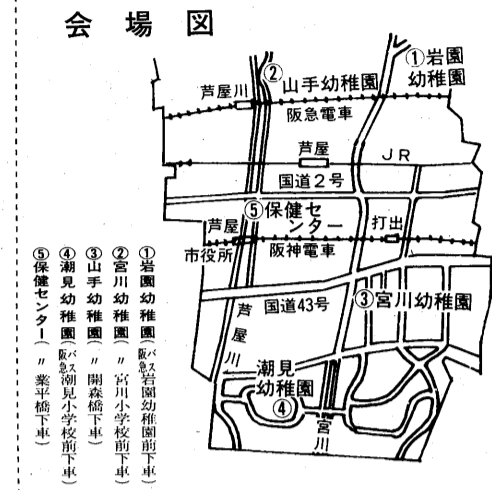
会　場　図

①岩園幼稚園
芦屋川
②山手幼稚園
阪急電車
芦屋
JR
国道2号
⑤保健センター
芦屋
打出
市役所
阪神電車
芦屋川
国道43号
③宮川幼稚園
潮見幼稚園
④
宮川

①岩園幼稚園（バス阪急岩園幼稚園前下車）
②宮川幼稚園（〃宮川小学校前下車）
③山手幼稚園（〃開森橋下車）
④潮見幼稚園（バス阪急潮見小学校前下車）
⑤保健センター（〃業平橋下車）